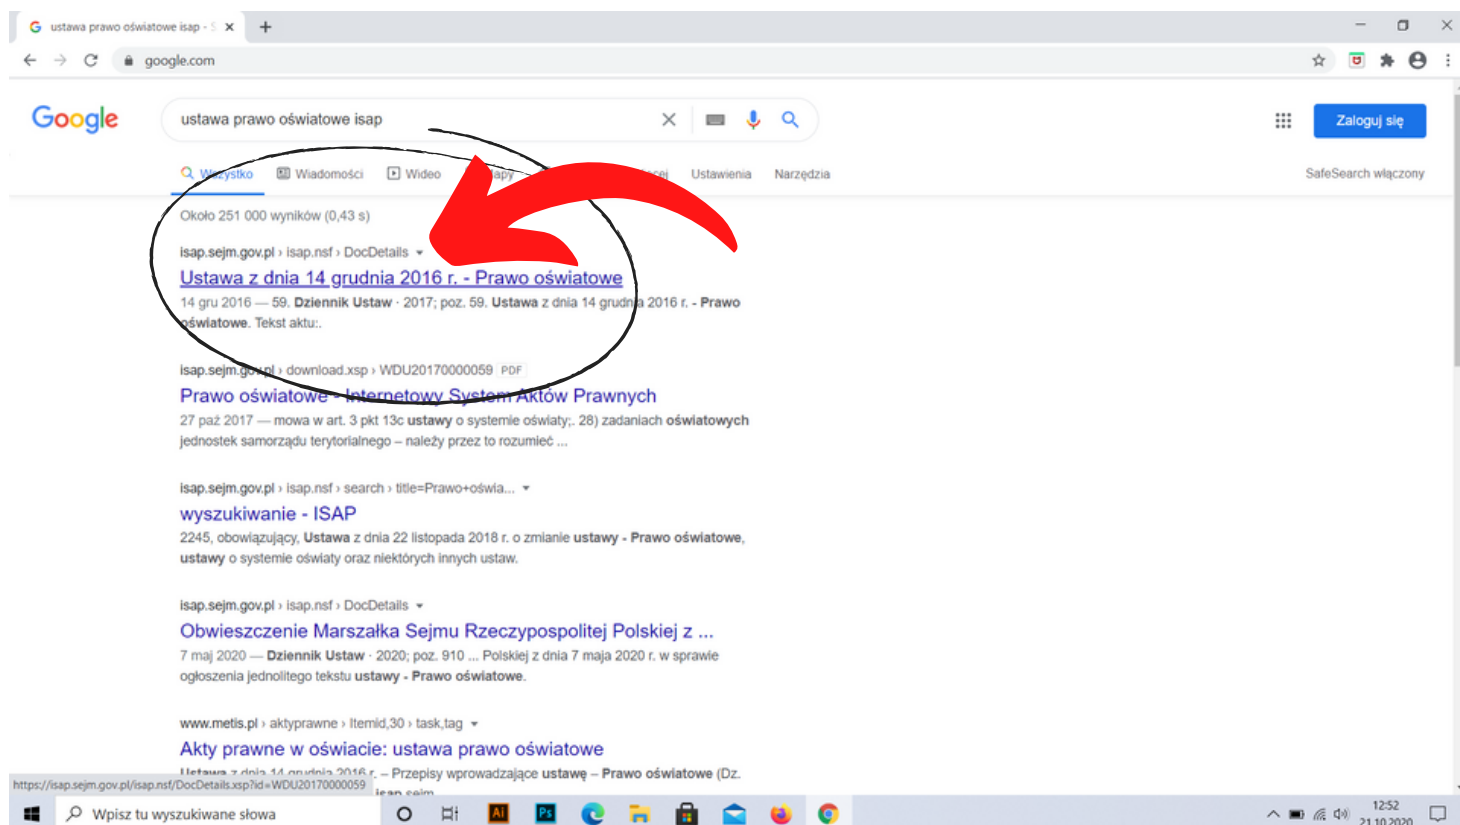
ustawa prawo oświatowe isap - S ×

google.com

Google

ustawa prawo oświatowe isap

Zaloguj się

Wszystko Wiadomości Wideo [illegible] Ustawienia Narzędzia

SafeSearch włączony

Około 251 000 wyników (0,43 s)

isap.sejm.gov.pl › isap.nsf › DocDetails

Ustawa z dnia 14 grudnia 2016 r. - Prawo oświatowe

14 gru 2016 — 59. Dziennik Ustaw · 2017; poz. 59. Ustawa z dnia 14 grudnia 2016 r. - Prawo oświatowe. Tekst aktu:.

isap.sejm.gov.pl › download.xsp › WDU20170000059 PDF

Prawo oświatowe - Internetowy System Aktów Prawnych

27 paź 2017 — mowa w art. 3 pkt 13c ustawy o systemie oświaty;. 28) zadaniach oświatowych jednostek samorządu terytorialnego – należy przez to rozumieć ...

isap.sejm.gov.pl › isap.nsf › search › title=Prawo+oświa...

wyszukiwanie - ISAP

2245, obowiązujący, Ustawa z dnia 22 listopada 2018 r. o zmianie ustawy - Prawo oświatowe, ustawy o systemie oświaty oraz niektórych innych ustaw.

isap.sejm.gov.pl › isap.nsf › DocDetails

Obwieszczenie Marszałka Sejmu Rzeczypospolitej Polskiej z ...

7 maj 2020 — Dziennik Ustaw · 2020; poz. 910 ... Polskiej z dnia 7 maja 2020 r. w sprawie ogłoszenia jednolitego tekstu ustawy - Prawo oświatowe.

www.metis.pl › aktyprawne › Itemid,30 › task,tag

Akty prawne w oświacie: ustawa prawo oświatowe

Ustawa z dnia 14 grudnia 2016 r. – Przepisy wprowadzające ustawę – Prawo oświatowe (Dz. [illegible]

https://isap.sejm.gov.pl/isap.nsf/DocDetails.xsp?id=WDU20170000059

Wpisz tu wyszukiwane słowa

12:52
21.10.2020